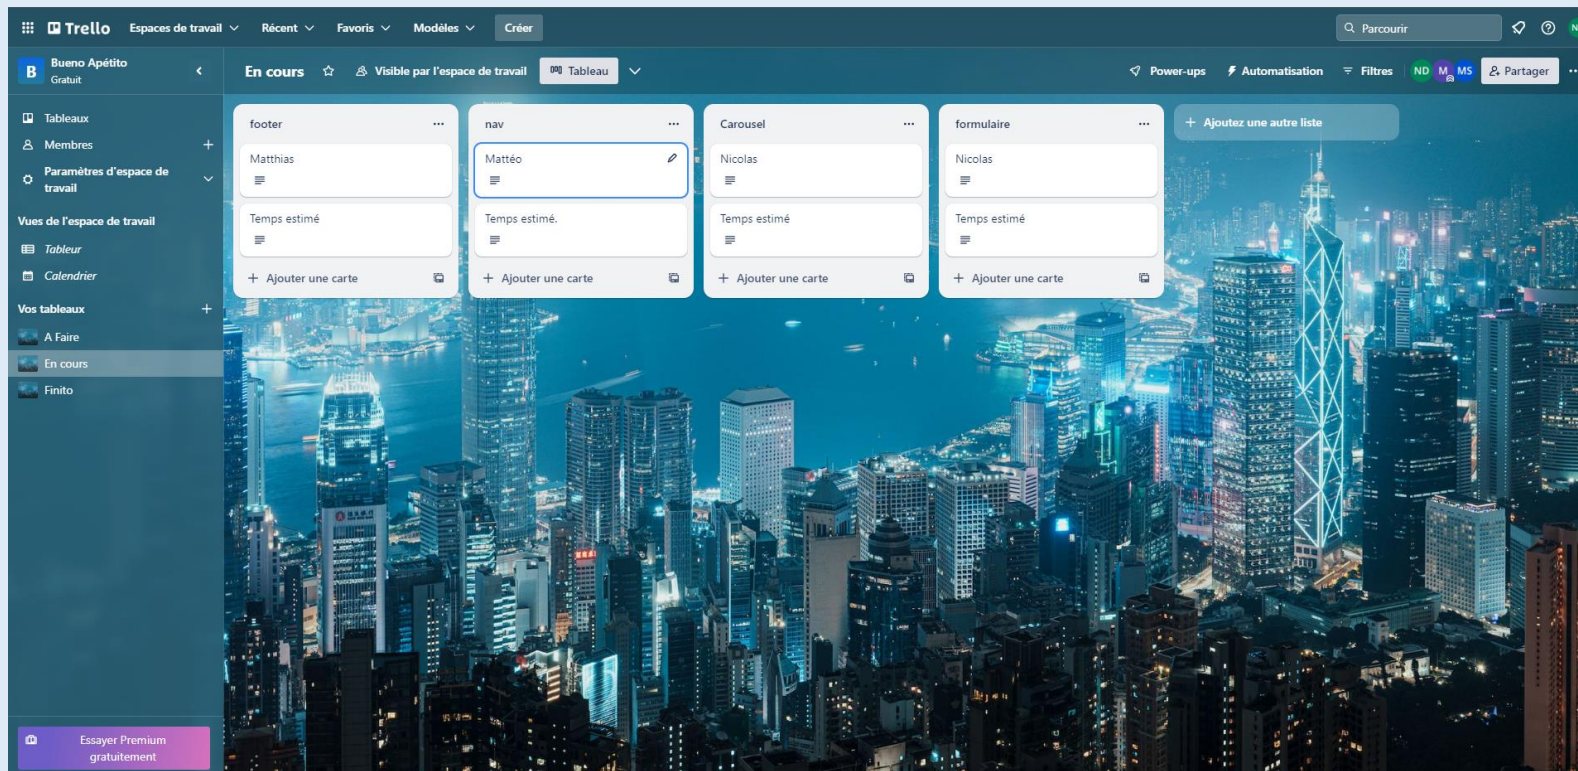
Trello Espaces de travail Récent Favoris Modèles Créer Parcourir

B Bueno Apétito
Gratuit

En cours Visible par l'espace de travail Tableau Power-ups Automatisation Filtres ND M MS Partager

Tableaux
Membres
Paramètres d'espace de travail
Vues de l'espace de travail
Tableur
Calendrier
Vos tableaux
A Faire
En cours
Finito

Essayer Premium gratuitement

footer
Matthias
Temps estimé
+ Ajouter une carte

nav
Mattéo
Temps estimé.
+ Ajouter une carte

Carousel
Nicolas
Temps estimé
+ Ajouter une carte

formulaire
Nicolas
Temps estimé
+ Ajouter une carte

+ Ajoutez une autre liste